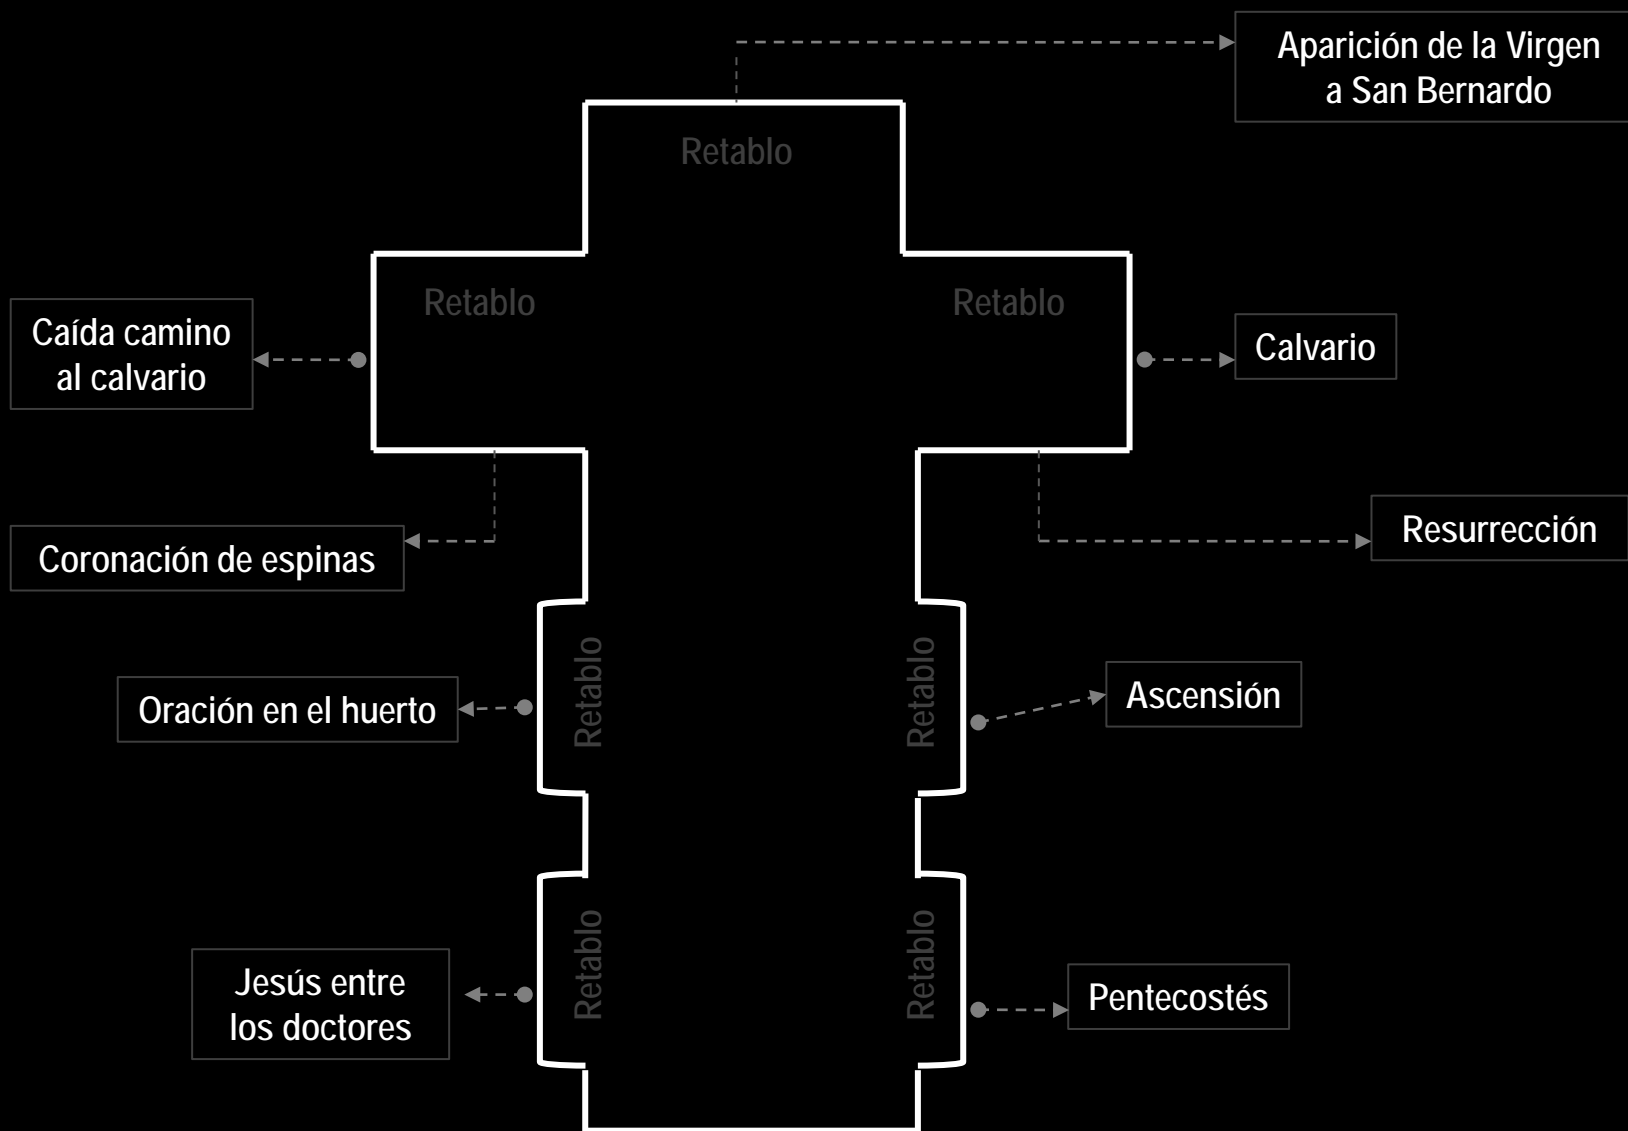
Aparición de la Virgen a San Bernardo

Retablo

Retablo

Retablo

Caída camino al calvario

Calvario

Coronación de espinas

Resurrección

Retablo

Retablo

Oración en el huerto

Ascensión

Retablo

Retablo

Jesús entre los doctores

Pentecostés